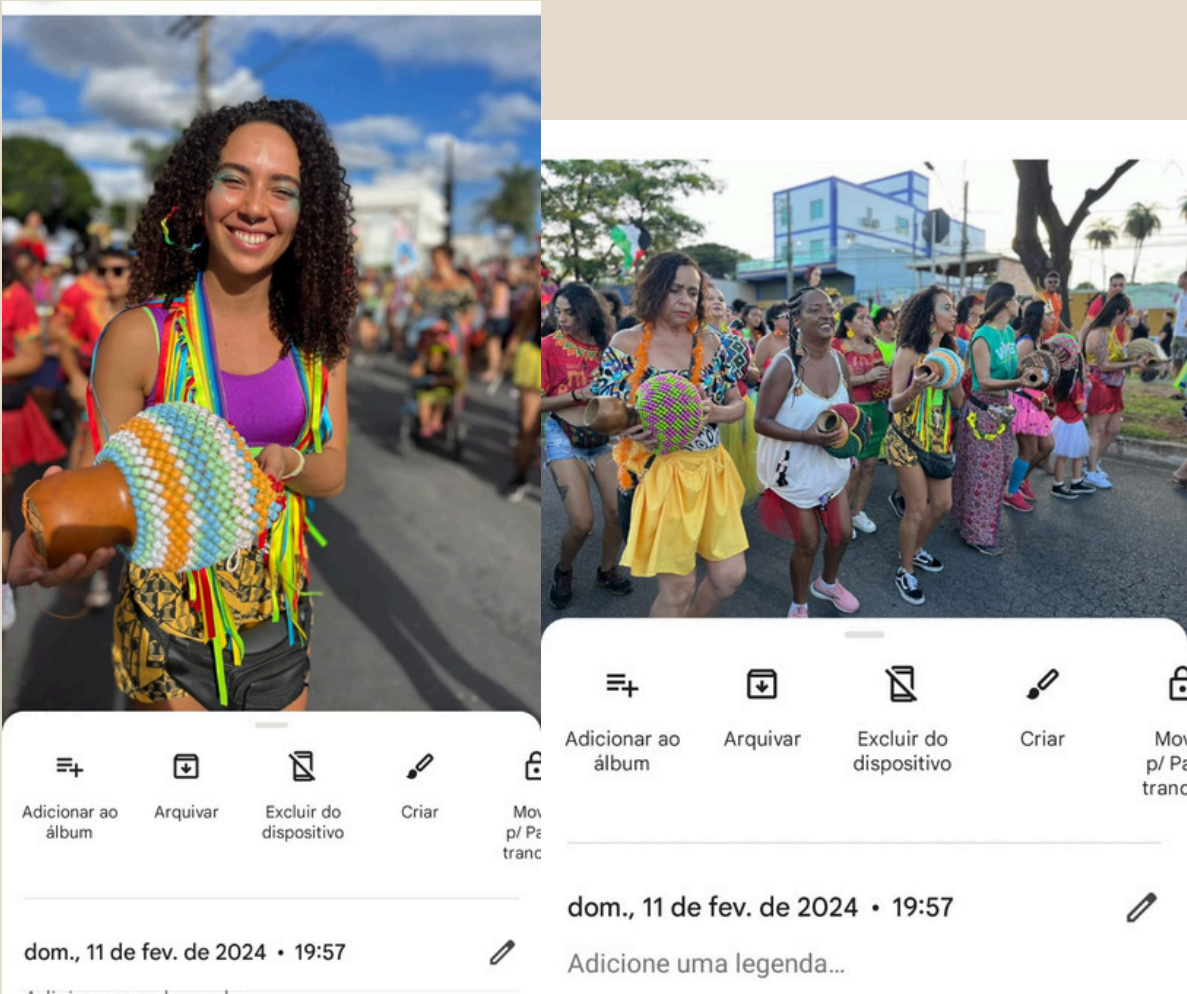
Adicionar ao álbum

Arquivar

Excluir do dispositivo

Criar

Mov p/ Pa tranc

dom., 11 de fev. de 2024 • 19:57

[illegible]

Adicionar ao álbum

Arquivar

Excluir do dispositivo

Criar

Mov p/ Pa tranc

dom., 11 de fev. de 2024 • 19:57

Adicione uma legenda...